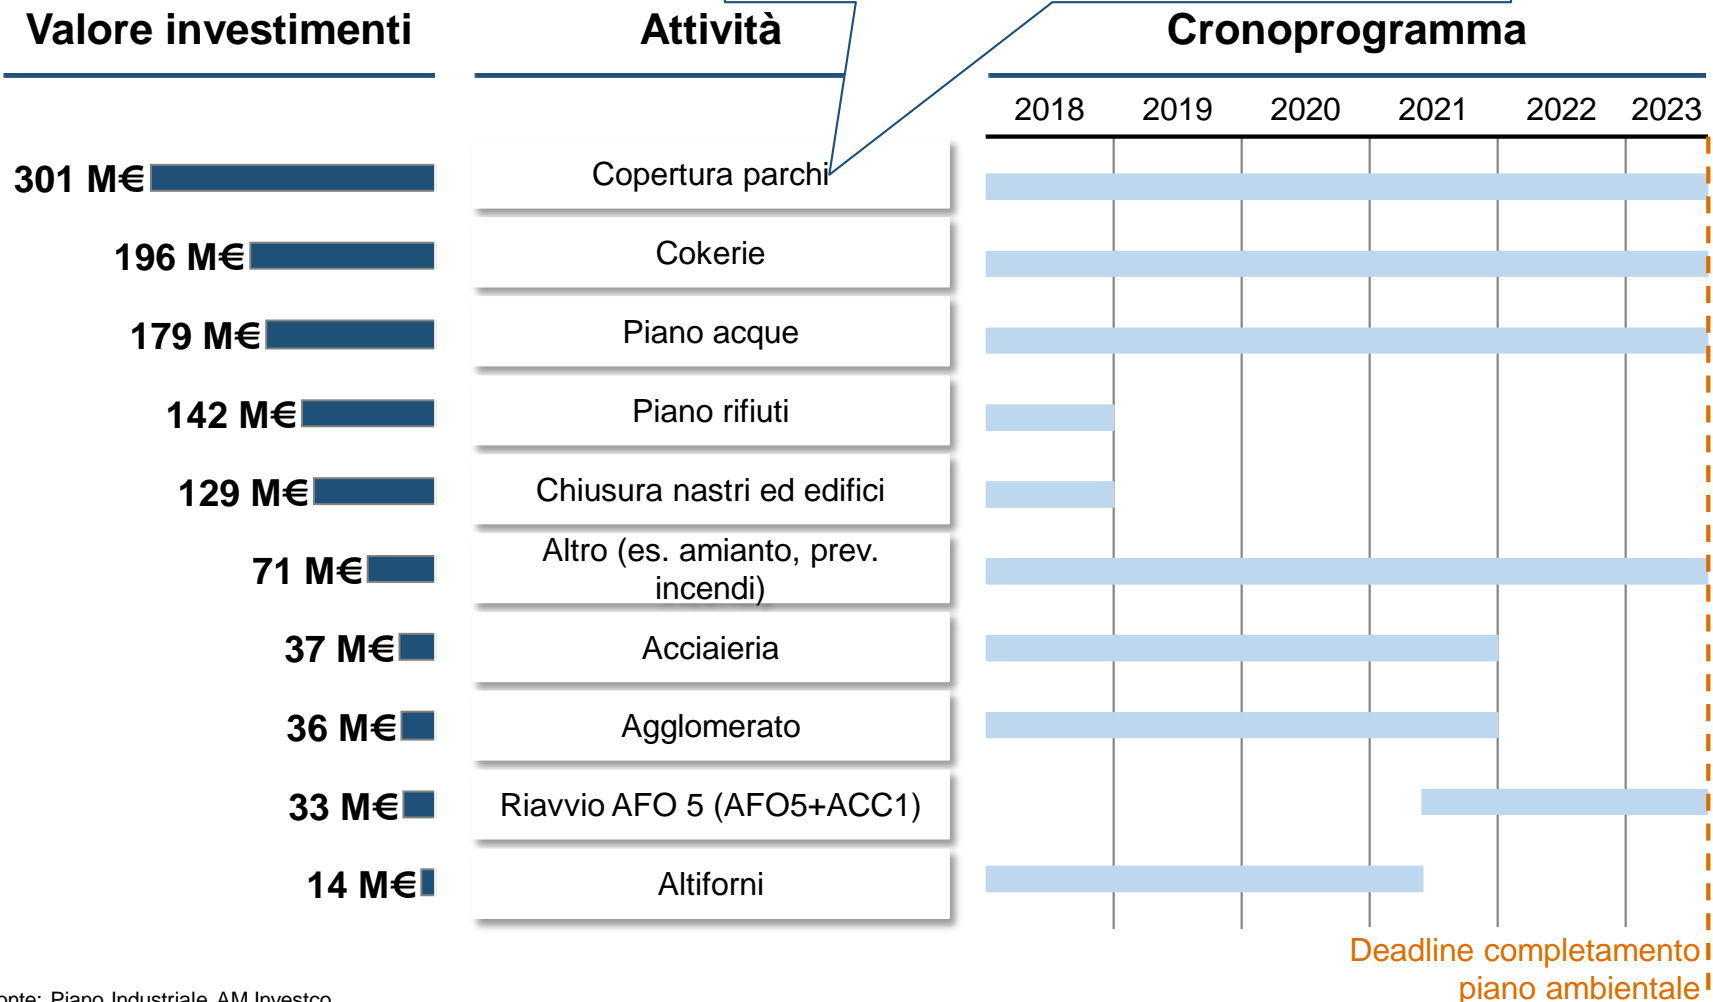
Valore investimenti

Attività

Cronoprogramma

2018 2019 2020 2021 2022 2023

| Valore investimenti | Attività |
|---|---|
| 301 M€ | Copertura parchi |
| 196 M€ | Cokerie |
| 179 M€ | Piano acque |
| 142 M€ | Piano rifiuti |
| 129 M€ | Chiusura nastri ed edifici |
| 71 M€ | Altro (es. amianto, prev. incendi) |
| 37 M€ | Acciaieria |
| 36 M€ | Agglomerato |
| 33 M€ | Riavvio AFO 5 (AFO5+ACC1) |
| 14 M€ | Altiforni |

Deadline completamento piano ambientale

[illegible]onte: Piano Industriale AM Investco